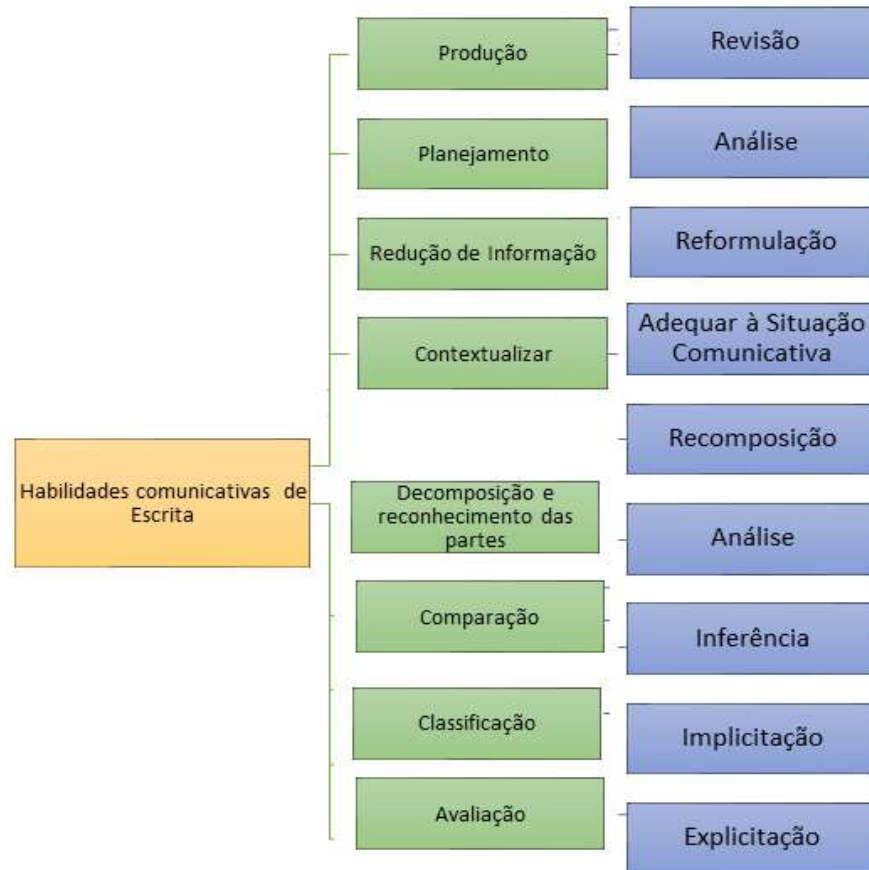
Habilidades comunicativas de Escrita

Produção

Revisão

Planejamento

Análise

Redução de Informação

Reformulação

Contextualizar

Adequar à Situação Comunicativa

Recomposição

Decomposição e reconhecimento das partes

Análise

Comparação

Inferência

Classificação

Implicitação

Avaliação

Explicitação